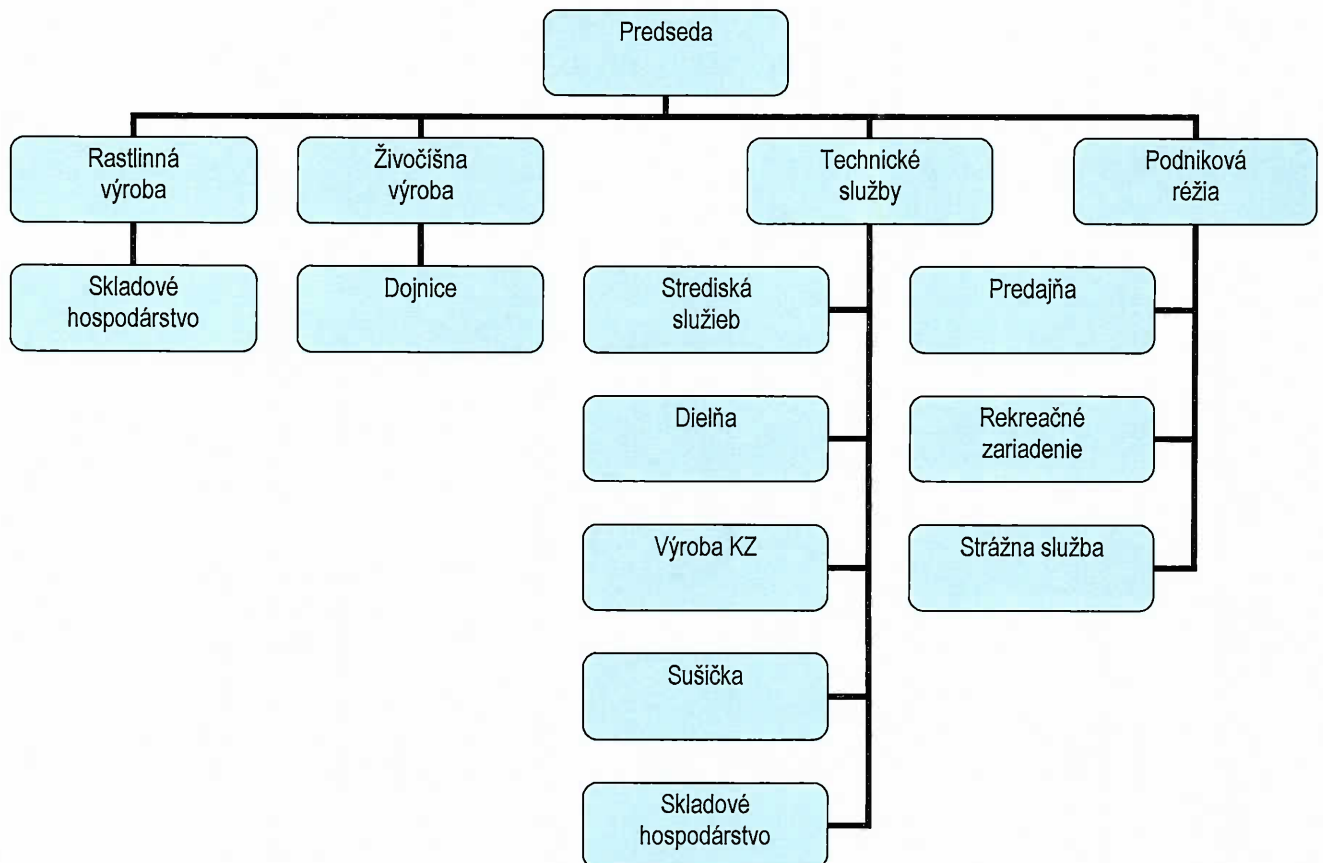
Predseda

Rastlinná výroba

Živočíšna výroba

Technické služby

Podniková réžia

Skladové hospodárstvo

Dojnice

Strediská služieb

Dielňa

Výroba KZ

Sušička

Skladové hospodárstvo

Predajňa

Rekreačné zariadenie

Strážna služba